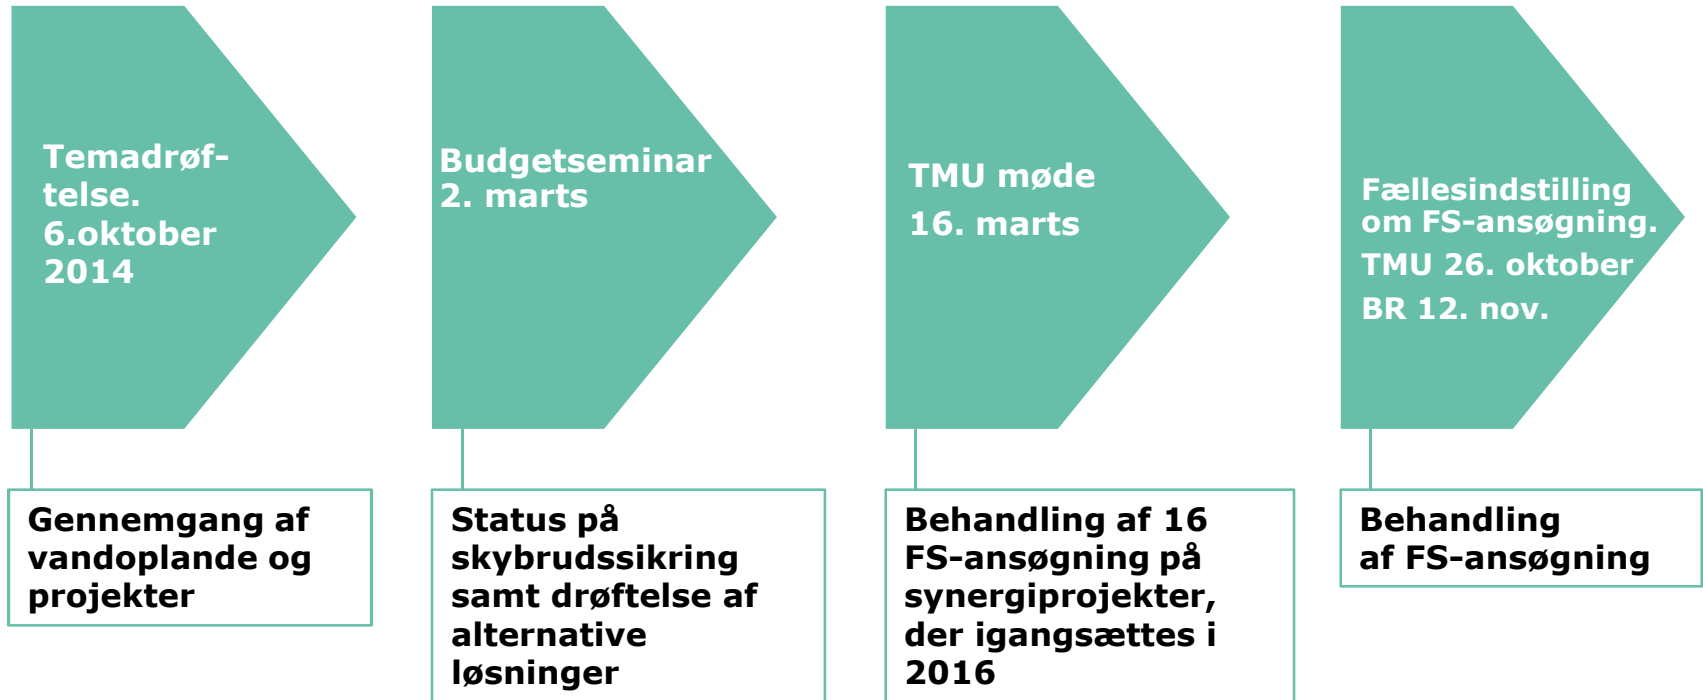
Temadrøf-telse. 6.oktober 2014

Gennemgang af vandoplande og projekter

Budgetseminar 2. marts

Status på skybrudssikring samt drøftelse af alternative løsninger

TMU møde 16. marts

Behandling af 16 FS-ansøgning på synergiprojekter, der igangsættes i 2016

Fællesindstilling om FS-ansøgning. TMU 26. oktober BR 12. nov.

Behandling af FS-ansøgning